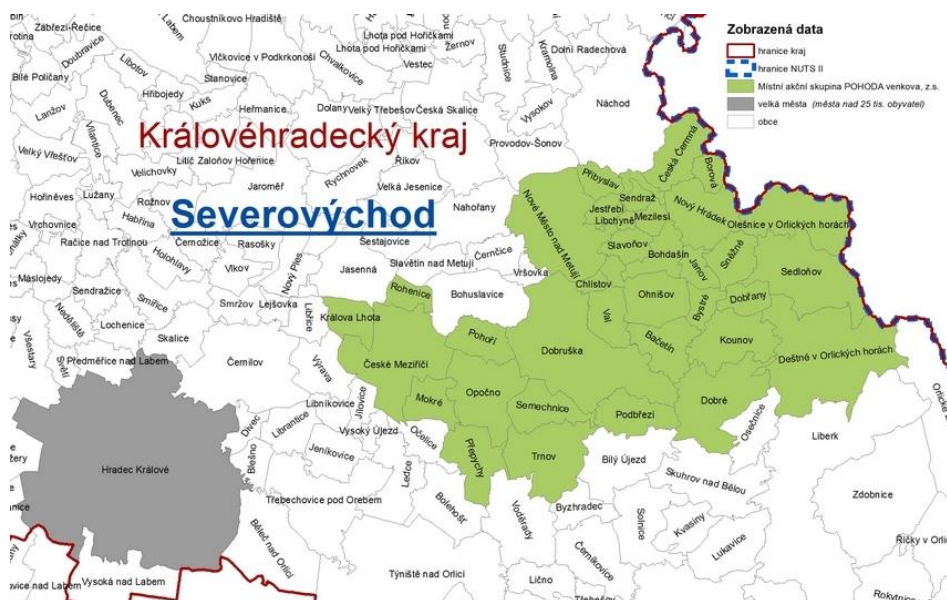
Zobrazená data
hranice kraj
hranice NUTS II
Místní akční skupina POHODA venkova, z.s.
velká města (města nad 25 tis. obyvatel)
obce

Královéhradecký kraj
Severovýchod

Zábřezí-Řečice
Choustníkovo Hradiště
Lhota pod Hořičkami
Lhota pod Hořičkami
Žernov
Studnice
Kramolna
Dolní Radechová
Doubravice
Libotov
Vlčkovice v Podkrkonoší
Chvalkovice
Vestec
Bílé Poličany
Hříbojedy
Kuks
Stanovice
Dubenec
Lanžov
Heřmanice
Dolany
Velký Třebešov
Česká Skalice
Vysokov
Náchod
Vilantice
Velký Vřešťov
Litič
Zaloňov
Hořenice
Rychnovek
Říkov
Provodov-Šonov
Velichovky
Jaroměř
Velká Jesenice
Hořiněves
Lužany
Rožnov
Habřina
Nahořany
Vrchovnice
Račice nad Trotinou
Černožice
Rasošky
Šestajovice
Holohlavy
Vlkov
Slavětín nad Metují
Čermice
Jasenná
Máslojedy
Nový Ples
Vršovka
Sendražice
Smiřice
Smržov
Lejšovka
Rohenice
Bohuslavice
Nedělíště
Libřice
Lochenice
Králova Lhota
Skalice
Předměřice nad Labem
Všestary
Střítěž
Černilov
České Meziříčí
Výrava
Hradec Králové
Librantice
Libníkovice
Jílovice
Mokré
Dívec
Vysoký Újezd
Jeníkovice
Očelice
Přepychy
Blešno
Třebechovice pod Orebem
Ledce
Bolehošť
Běleč nad Orlicí
Vysoká nad Labem
Týniště nad Orlicí
Lično
Nové Město nad Metují
Přibyslav
Česká Čermná
Borová
Sendraž
Jestřebí
Libchyně
Mezilesí
Nový Hrádek
Olešnice v Orlických horách
Slavoňov
Bohdašín
Janov
Sněžné
Chlístov
Ohnišov
Sedloňov
Dobřany
Val
Bystré
Pohoří
Dobruška
Bačetín
Kounov
Deštné v Orlických horách
Opočno
Semechnice
Podbřezí
Dobré
Trnov
Bílý Újezd
Liberk
Skuhrov nad Bělou
Osečnice
Byzhradec
Voděrady
Solnice
Kvasiny
Čermíkovice
Lukavice
Zdobnice
Říčky v Orlic
Rokytnice
Orlické